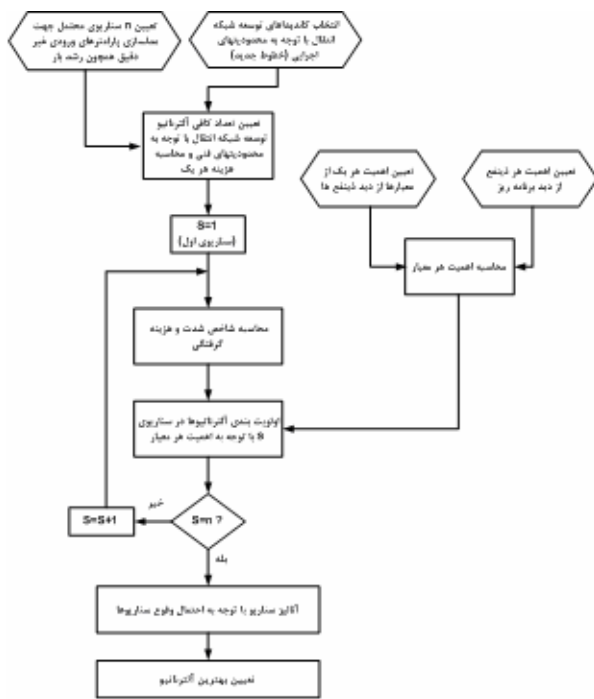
تعیین n سناریوی محتمل جهت مدلسازی پارامترهای ورودی غیر دقیق همچون رشد بار

انتخاب کاندیداهای توسعه شبکه انتقال با توجه به محدودیتهای اجرایی (خطوط جدید)

تعیین تعداد کافی آلترناتیو توسعه شبکه انتقال با توجه به محدودیتهای فنی و محاسبه هزینه هر یک

تعیین اهمیت هر یک از معیارها از دید ذینفع ها

تعیین اهمیت هر ذینفع از دید برنامه ریز

S=1
(سناریوی اول)

محاسبه اهمیت هر معیار

محاسبه شاخص شدت و هزینه گرفتگی

اولویت بندی آلترناتیوها در سناریوی S با توجه به اهمیت هر معیار

خیر

S=S+1

S=n ?

بله

آنالیز سناریو با توجه به احتمال وقوع سناریوها

تعیین بهترین آلترناتیو